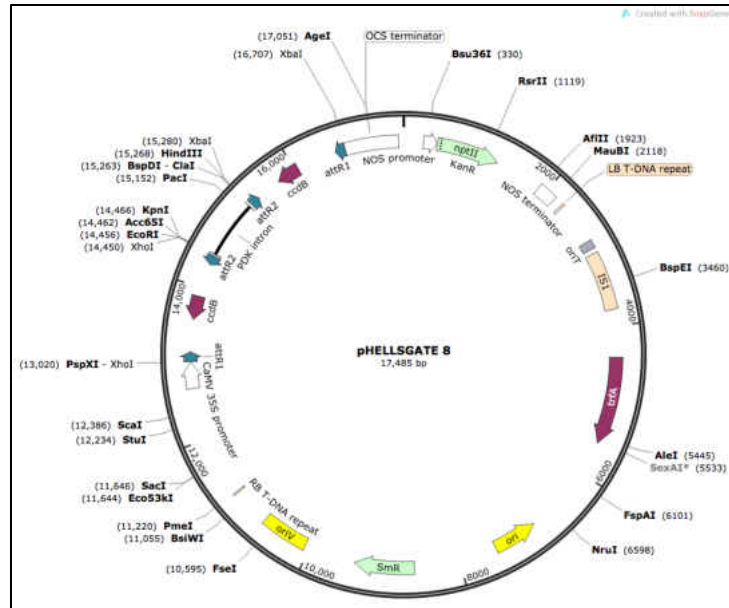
Created with SnapGene

(17,051) AgeI
(16,707) XbaI
OCS terminator
Bsu36I (330)
RsrII (1119)
AflII (1923)
MauBI (2118)
LB T-DNA repeat
BspEI (3460)
(15,280) XbaI
(15,268) HindIII
(15,263) BspDI - ClaI
(15,152) PacI
(14,466) KpnI
(14,462) Acc65I
(14,456) EcoRI
(14,450) XhoI
(13,020) PspXI - XhoI
(12,386) ScaI
(12,234) StuI
(11,646) SacI
(11,644) Eco53kI
(11,220) PmeI
(11,055) BsiWI
(10,595) FseI
AleI (5445)
SexAI* (5533)
FspAI (6101)
NruI (6598)

attR1
NOS promoter
nptII
KanR
2000
NOS terminator
oriT
IS1
4000
16,000
ccdB
attR2
PDK intron
attR2
14,000
ccdB
attR1
CaMV 35S promoter
12,000
RB T-DNA repeat
oriV
10,000
SmR
8000
ori
6000
trfA

pHELLSGATE 8
17,485 bp